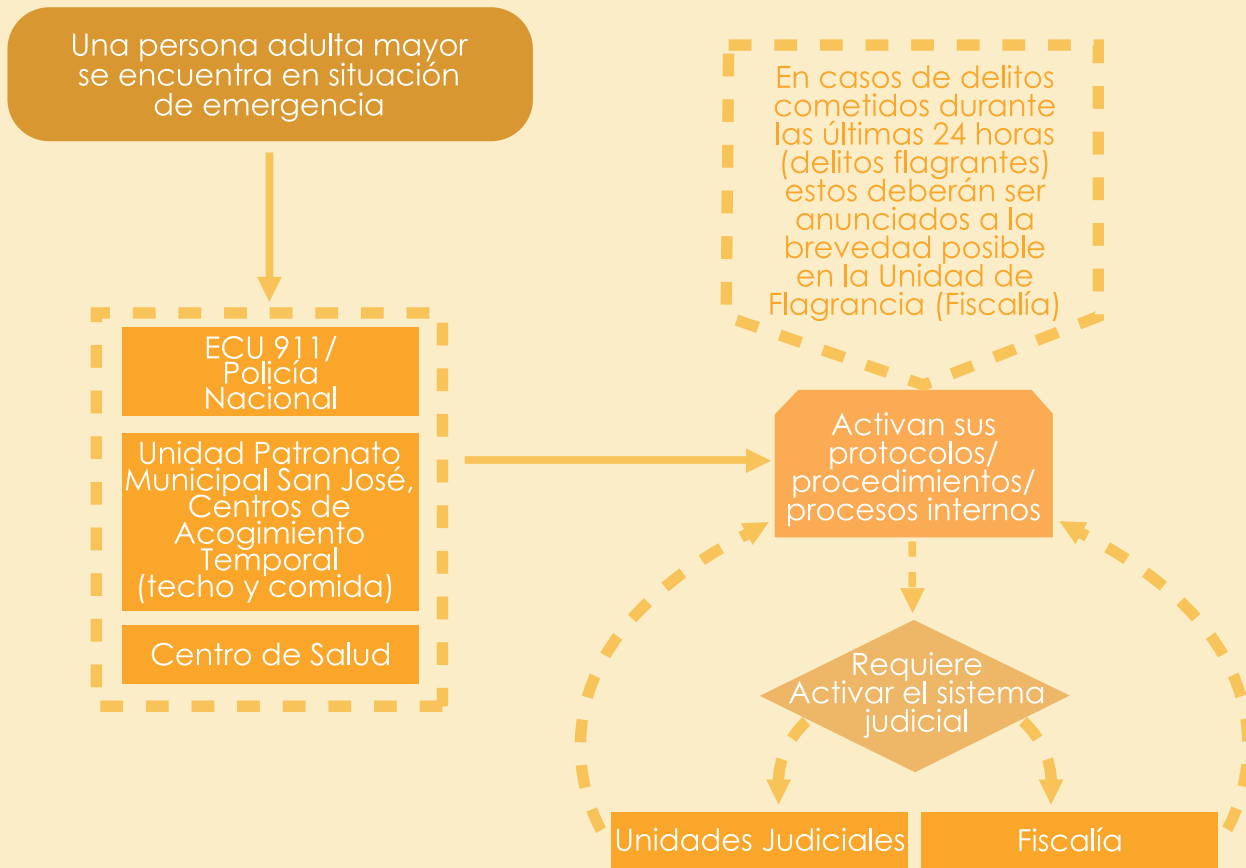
Una persona adulta mayor se encuentra en situación de emergencia

En casos de delitos cometidos durante las últimas 24 horas (delitos flagrantes) estos deberán ser anunciados a la brevedad posible en la Unidad de Flagrancia (Fiscalía)

ECU 911/ Policía Nacional

Unidad Patronato Municipal San José, Centros de Acogimiento Temporal (techo y comida)

Centro de Salud

Activan sus protocolos/ procedimientos/ procesos internos

Requiere Activar el sistema judicial

Unidades Judiciales

Fiscalía